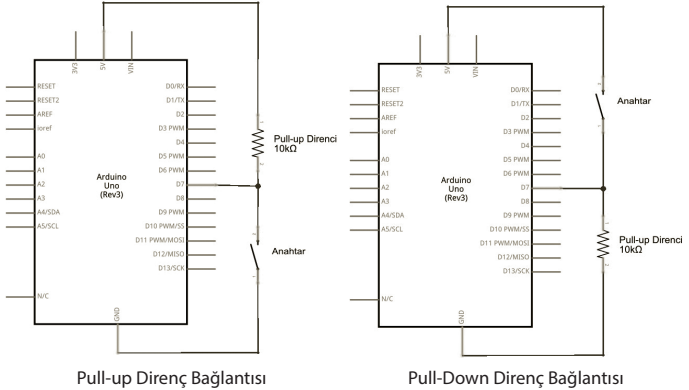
3V3 5V VIN

RESET
RESET2
AREF
ioref

A0
A1
A2
A3
A4/SDA
A5/SCL

N/C

D0/RX
D1/TX
D2
D3 PWM
D4
D5 PWM
D6 PWM
D7
D8
D9 PWM
D10 PWM/SS
D11 PWM/MOSI
D12/MISO
D13/SCK

Arduino
Uno
(Rev3)

GND

Pull-up Direnci
10kΩ

Anahtar

Pull-up Direnç Bağlantısı

3V3 5V VIN

RESET
RESET2
AREF
ioref

A0
A1
A2
A3
A4/SDA
A5/SCL

N/C

D0/RX
D1/TX
D2
D3 PWM
D4
D5 PWM
D6 PWM
D7
D8
D9 PWM
D10 PWM/SS
D11 PWM/MOSI
D12/MISO
D13/SCK

Arduino
Uno
(Rev3)

GND

Anahtar

Pull-up Direnci
10kΩ

Pull-Down Direnç Bağlantısı